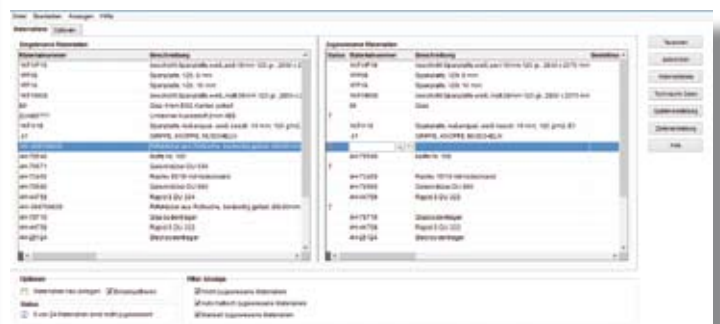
Datei Bearbeiten Anzeigen Hilfe

Materialien Optionen

Eingelesene Materialien

| Materialnummer | Beschreibung |
|---|---|
| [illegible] | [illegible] |
| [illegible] | Spanplatte, 12G, 8 mm |
| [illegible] | Spanplatte, 12G, 16 mm |
| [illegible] | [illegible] |
| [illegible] | Glas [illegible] |
| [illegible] | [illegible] |
| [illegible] | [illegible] |
| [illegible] | GRIFFE, KNOPFE, RUSCHELN |
| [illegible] | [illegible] |
| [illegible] | Kette Nr. 100 |
| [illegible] | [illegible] |
| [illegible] | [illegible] |
| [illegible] | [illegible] |
| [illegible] | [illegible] |
| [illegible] | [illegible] |
| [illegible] | Glasbodenträger |
| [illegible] | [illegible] |
| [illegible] | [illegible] |

Zugeordnete Materialien

| Status | Materialnummer | Beschreibung | Bestellnu |
|---|---|---|---|
| | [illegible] | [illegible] | |
| | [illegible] | Spanplatte, 12G, 8 mm | |
| | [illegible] | Spanplatte, 12G, 16 mm | |
| | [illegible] | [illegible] | |
| | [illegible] | Glas | |
| ? | | | |
| | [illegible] | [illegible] | |
| | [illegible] | GRIFFE, KNOPFE, RUSCHELN | |
| | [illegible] | | |
| | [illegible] | Kette Nr. 100 | |
| ? | | | |
| | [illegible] | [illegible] | |
| | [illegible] | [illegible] | |
| | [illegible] | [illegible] | |
| ? | | | |
| | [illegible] | Glasbodenträger | |
| | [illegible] | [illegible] | |
| | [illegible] | Glasbodenträger | |

Tauschen
Zuordnen
Materialdetails
Technische Daten
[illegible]
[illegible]
Hilfe

Optionen
Materialien neu anlegen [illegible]
Status
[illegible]

Filter Anzeige
Nicht zugeordnete Materialien
Automatisch zugeordnete Materialien
Manuell zugeordnete Materialien